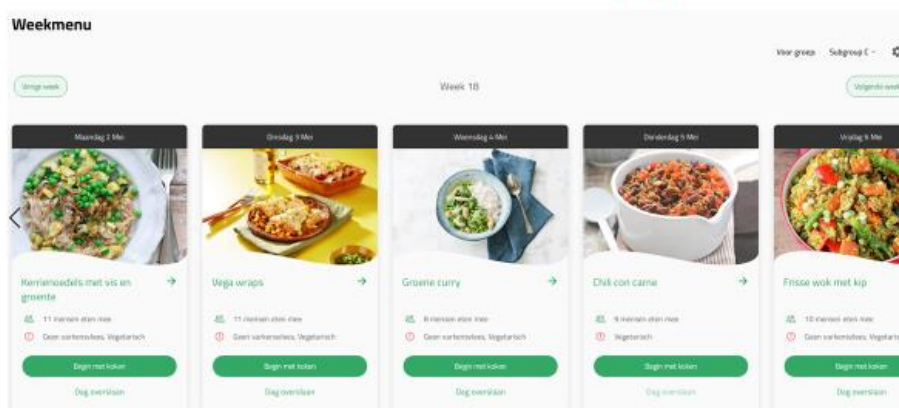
Weekmenu

Voor groep Subgroup C

Vorige week

Week 18

Volgende week

Maandag 2 Mei

Kerrienoedels met vis en groente

11 mensen eten mee

Geen varkensvlees, Vegetarisch

Begin met koken

Dag overslaan

Dinsdag 3 Mei

Vega wraps

11 mensen eten mee

Geen varkensvlees, Vegetarisch

Begin met koken

Dag overslaan

Woensdag 4 Mei

Groene curry

8 mensen eten mee

Geen varkensvlees, Vegetarisch

Begin met koken

Dag overslaan

Donderdag 5 Mei

Chili con carne

9 mensen eten mee

Vegetarisch

Begin met koken

Dag overslaan

Vrijdag 6 Mei

Frisse wok met kip

10 mensen eten mee

Geen varkensvlees, Vegetarisch

Begin met koken

Dag overslaan